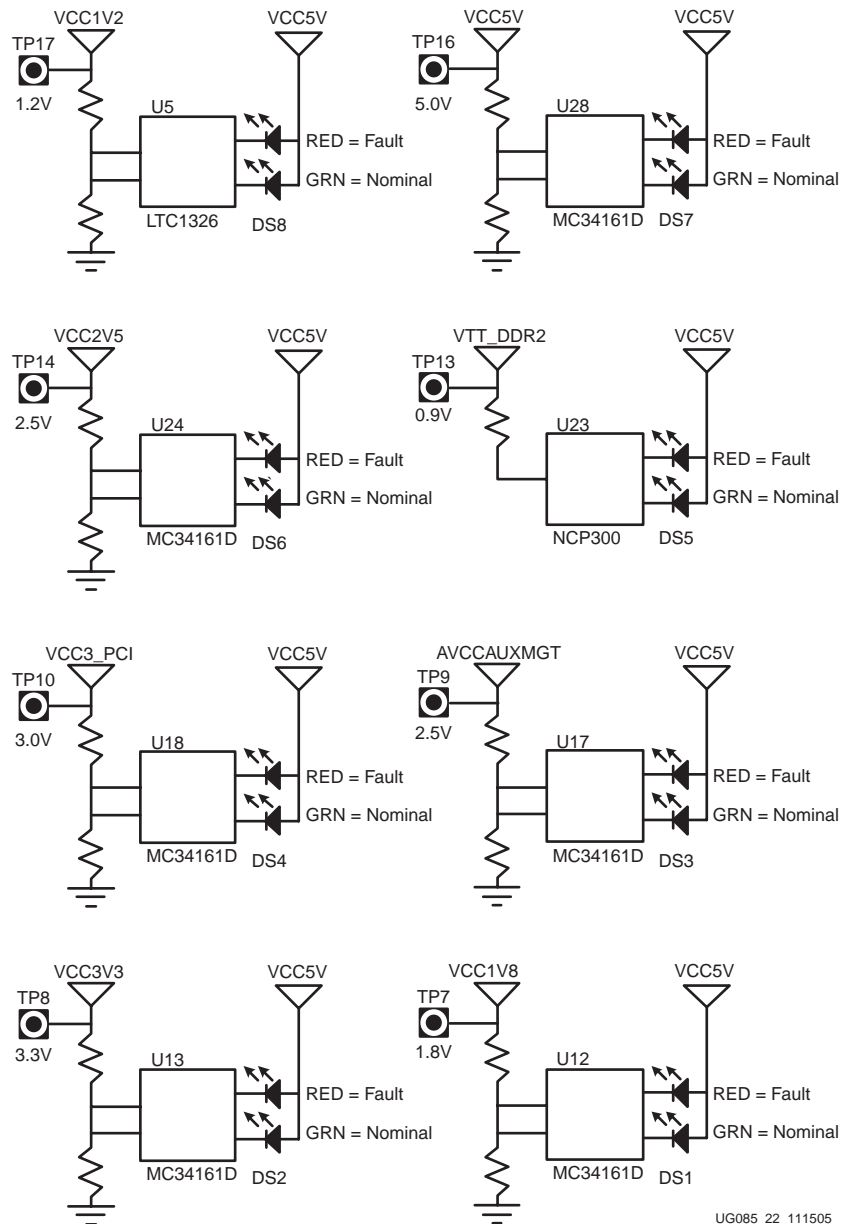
VCC1V2
TP17
1.2V
U5
LTC1326
VCC5V
RED = Fault
GRN = Nominal
DS8

VCC5V
TP16
5.0V
U28
MC34161D
VCC5V
RED = Fault
GRN = Nominal
DS7

VCC2V5
TP14
2.5V
U24
MC34161D
VCC5V
RED = Fault
GRN = Nominal
DS6

VTT_DDR2
TP13
0.9V
U23
NCP300
VCC5V
RED = Fault
GRN = Nominal
DS5

VCC3_PCI
TP10
3.0V
U18
MC34161D
VCC5V
RED = Fault
GRN = Nominal
DS4

AVCCAUXMGT
TP9
2.5V
U17
MC34161D
VCC5V
RED = Fault
GRN = Nominal
DS3

VCC3V3
TP8
3.3V
U13
MC34161D
VCC5V
RED = Fault
GRN = Nominal
DS2

VCC1V8
TP7
1.8V
U12
MC34161D
VCC5V
RED = Fault
GRN = Nominal
DS1

UG085_22_111505